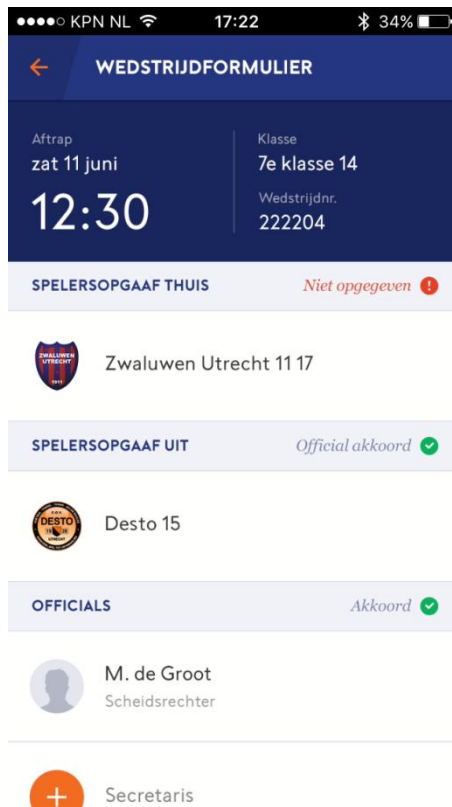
●●●●○ KPN NL 17:22 34%

WEDSTRIJDFORMULIER

Aftrap
zat 11 juni
12:30

Klasse
7e klasse 14
Wedstrijdnr.
222204

SPELERSOPGAAF THUIS
Niet opgegeven

ZWALUWEN UTRECHT 1911
Zwaluwen Utrecht 11 17

SPELERSOPGAAF UIT
Official akkoord

DESTO UTRECHT
Desto 15

OFFICIALS
Akkoord

M. de Groot
Scheidsrechter

+
Secretaris